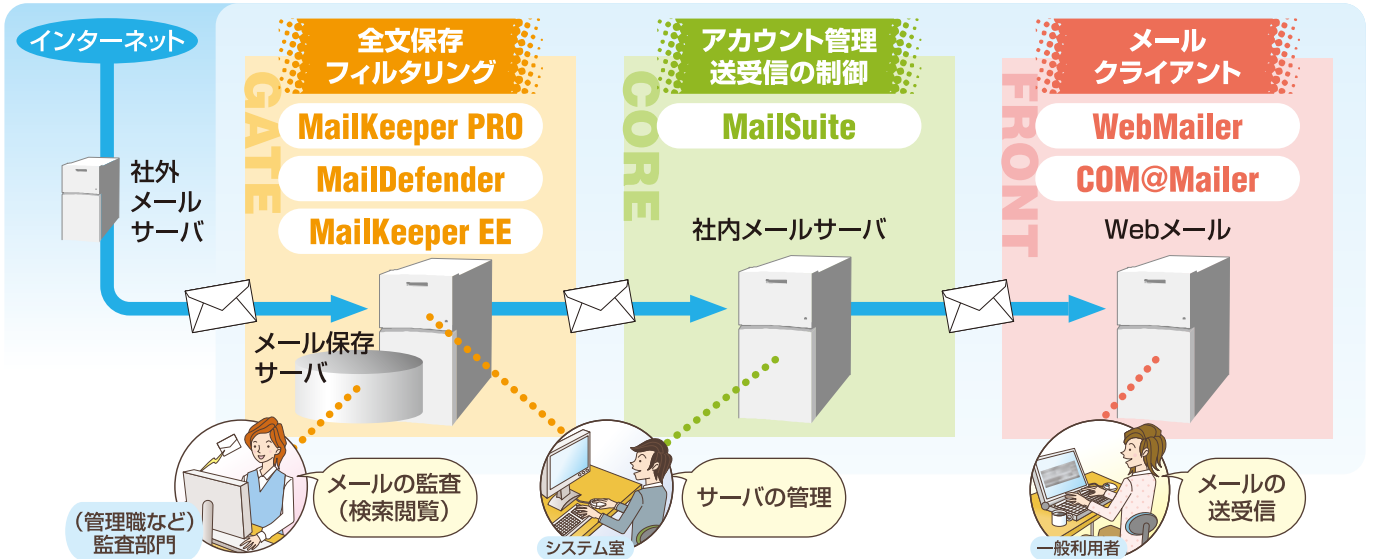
インターネット

社外
メール
サーバ

GATE

全文保存
フィルタリング

MailKeeper PRO
MailDefender
MailKeeper EE

メール保存
サーバ

CORE

アカウント管理
送受信の制御

MailSuite

社内メールサーバ

FRONT

メール
クライアント

WebMailer
COM@Mailer

Webメール

(管理職など)
監査部門

メールの監査
(検索閲覧)

システム室

サーバの管理

一般利用者

メールの
送受信